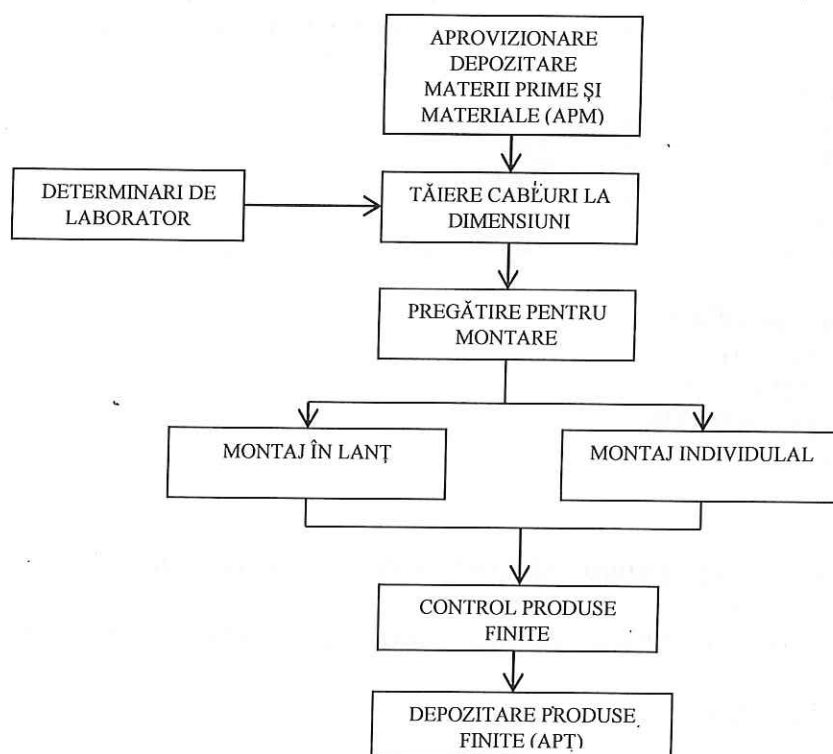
APROVIZIONARE DEPOZITARE MATERII PRIME ŞI MATERIALE (APM)

DETERMINARI DE LABORATOR

TĂIERE CABLURI LA DIMENSIUNI

PREGĂTIRE PENTRU MONTARE

MONTAJ ÎN LANŢ

MONTAJ INDIVIDUAL

CONTROL PRODUSE FINITE

DEPOZITARE PRODUSE FINITE (APŢ)